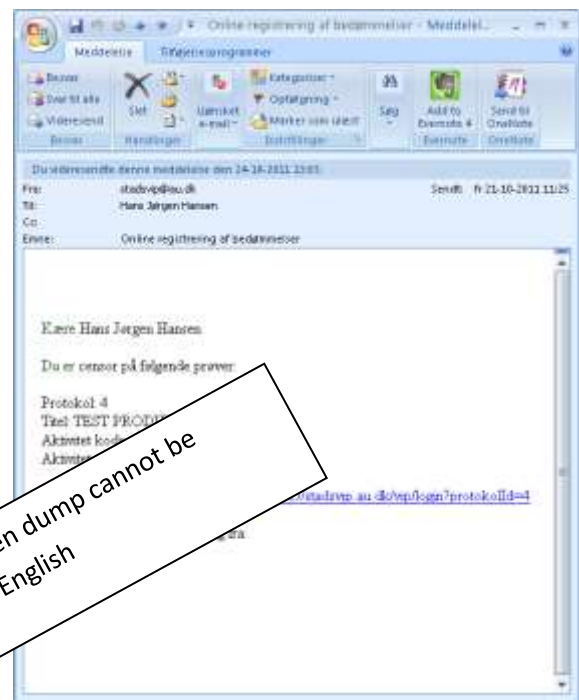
Online registrering af bedømmelser - Meddelel...

Meddelelse | Tilføjelsesprogrammer

Besvar
Svar til alle
Videresend
Besvar

Slet
Handlinger

Uønsket e-mail

Kategoriser
Opfølgning
Marker som ulæst
Indstillinger

Søg

Add to Evernote 4
Evernote

Send til OneNote
OneNote

Du videresendte denne meddelelse den 24-10-2011 23:05.

Fra: stadsvip@au.dk
Til: Hans Jørgen Hansen
Cc:
Emne: Online registrering af bedømmelser

Sendt: fr 21-10-2011 11:25

Kære Hans Jørgen Hansen

Du er censor på følgende prøver:

Protokol: 4
Titel: TEST PRODU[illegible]
Aktivitet kode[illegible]
Aktivitet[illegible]

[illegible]stadsvip.au.dk/vip/login?protokolId=4

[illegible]a

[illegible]en dump cannot be
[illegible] English